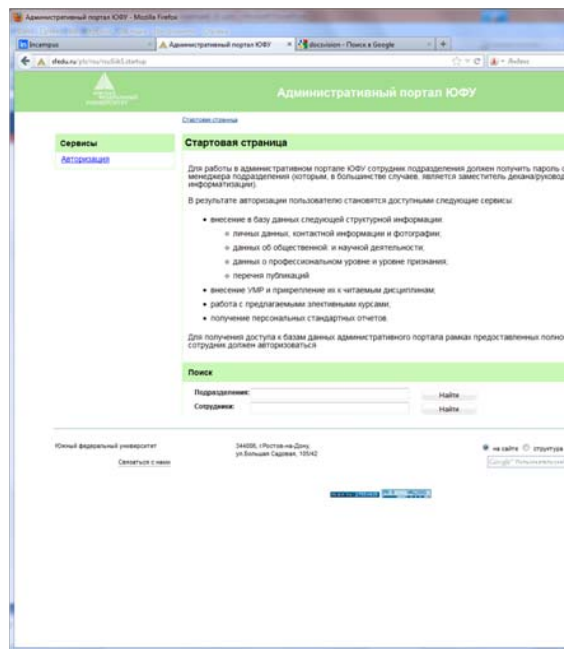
Административный портал ЮФУ - Mozilla Firefox

Incampus

Административный портал ЮФУ

docsvision - Поиск в Google

sfedu.ru/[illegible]

Яндекс

Административный портал ЮФУ

Стартовая страница

Сервисы

Авторизация

Стартовая страница

Для работы в административном портале ЮФУ сотрудник подразделения должен получить пароль с менеджера подразделения (которым, в большинстве случаев, является заместитель декана/руковод информатизации).

В результате авторизации пользователю становятся доступными следующие сервисы:

- внесение в базу данных следующей структурной информации:
  - личных данных, контактной информации и фотографии;
  - данных об общественной и научной деятельности;
  - данных о профессиональном уровне и уровне признания;
  - перечня публикаций
- внесение УМР и прикрепление их к читаемым дисциплинам;
- работа с предлагаемыми элективными курсами;
- получение персональных стандартных отчетов.

Для получения доступа к базам данных административного портала рамках предоставленных полно сотрудник должен авторизоваться

Поиск

Подразделение:

Найти

Сотрудник:

Найти

Южный федеральный университет

Связаться с нами

344006, г.Ростов-на-Дону ул.Большая Садовая, 105/42

на сайте

структура

Google

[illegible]